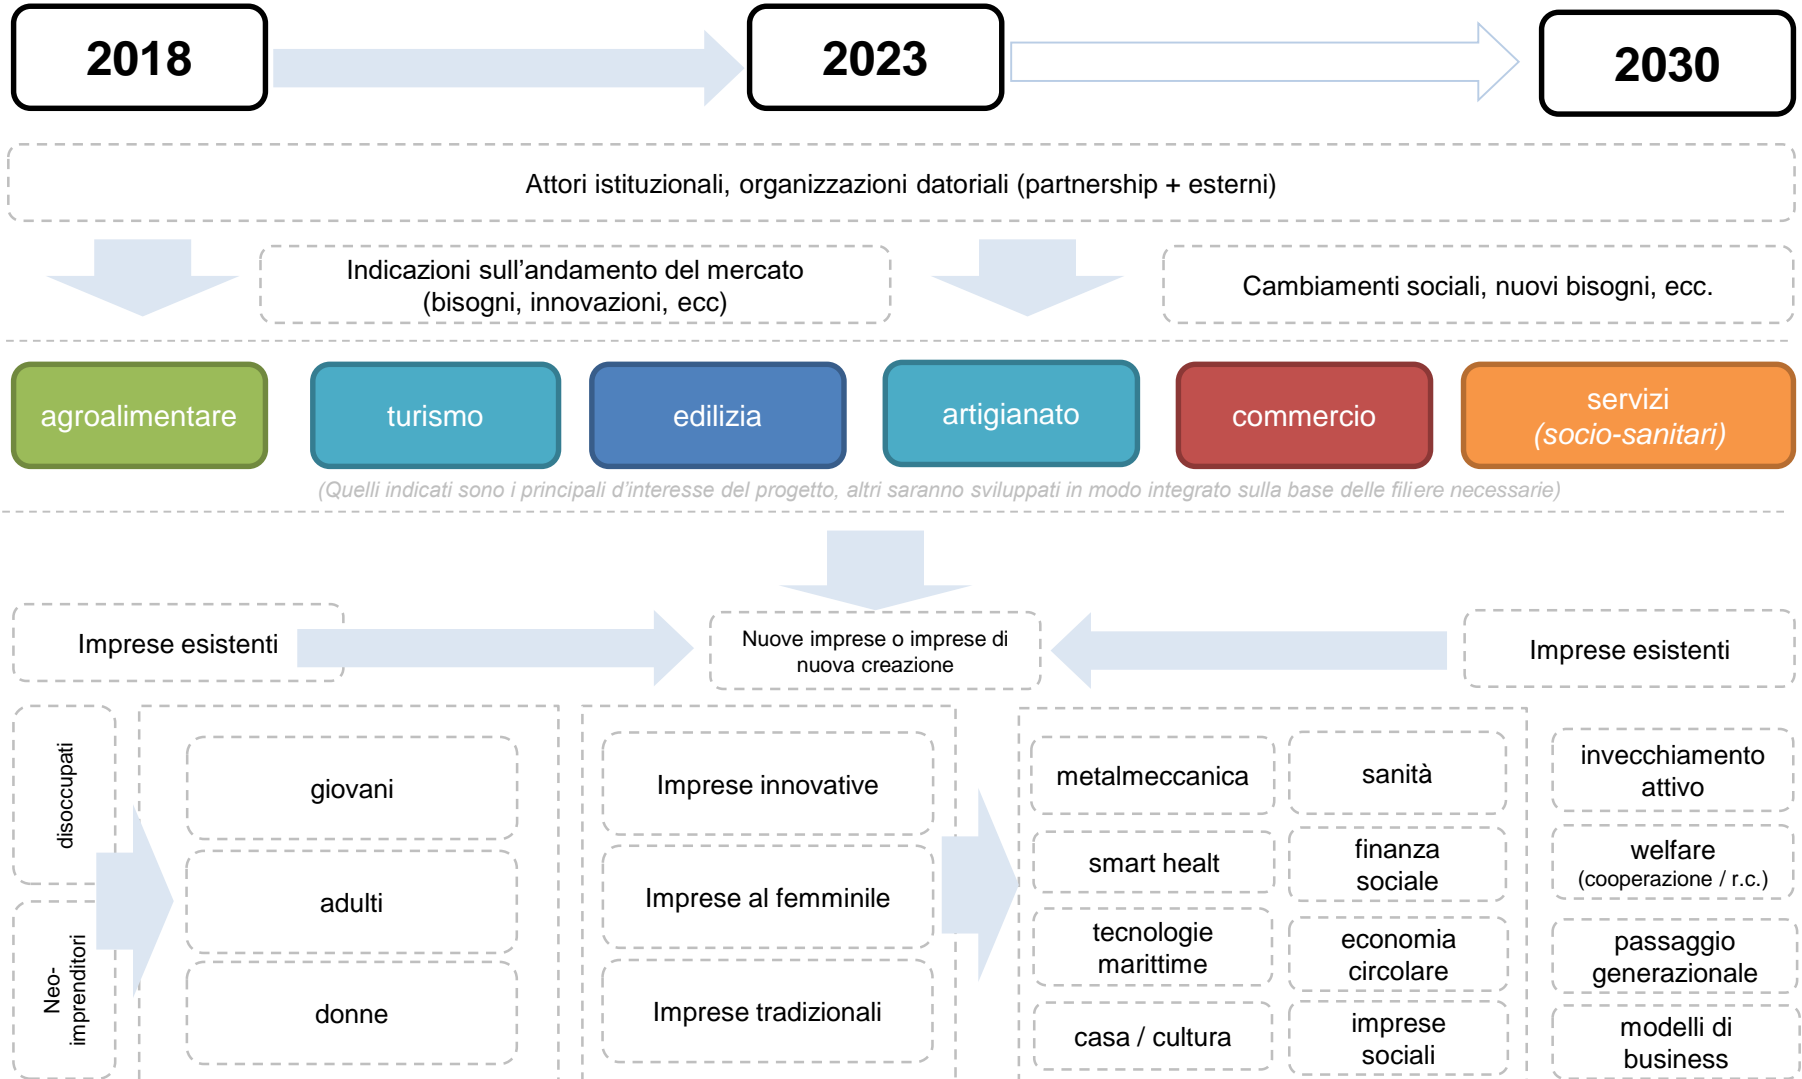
2018

2023

2030

Attori istituzionali, organizzazioni datoriali (partnership + esterni)

Indicazioni sull’andamento del mercato (bisogni, innovazioni, ecc)

Cambiamenti sociali, nuovi bisogni, ecc.

agroalimentare

turismo

edilizia

artigianato

commercio

servizi (socio-sanitari)

(Quelli indicati sono i principali d’interesse del progetto, altri saranno sviluppati in modo integrato sulla base delle filiere necessarie)

Imprese esistenti

Nuove imprese o imprese di nuova creazione

Imprese esistenti

disoccupati

Neo-imprenditori

giovani

adulti

donne

Imprese innovative

Imprese al femminile

Imprese tradizionali

metalmeccanica

smart healt

tecnologie marittime

casa / cultura

sanità

finanza sociale

economia circolare

imprese sociali

invecchiamento attivo

welfare (cooperazione / r.c.)

passaggio generazionale

modelli di business